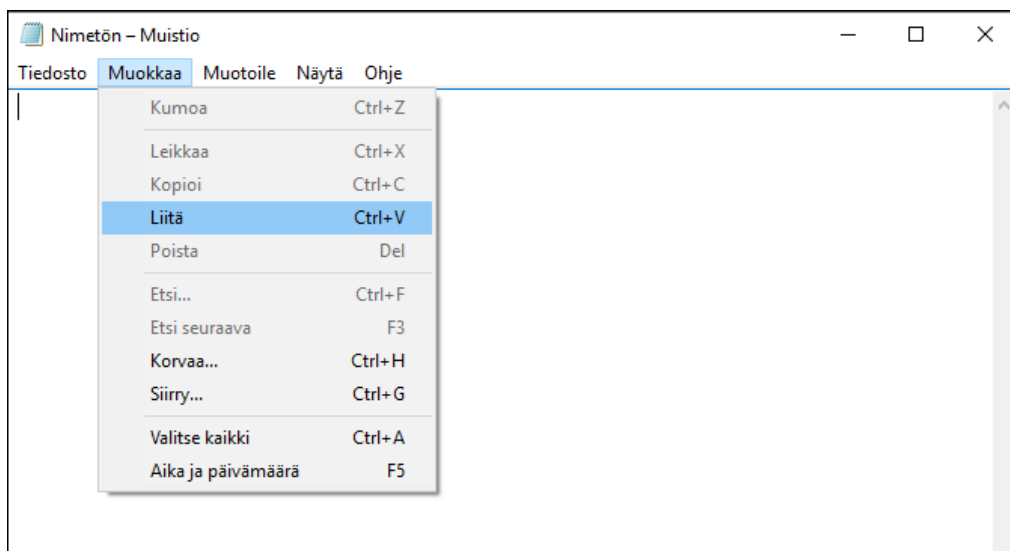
Nimetön – Muistio

Tiedosto Muokkaa Muotoile Näytä Ohje

| | |
|---|---|
| Kumoa | Ctrl+Z |
| Leikkaa | Ctrl+X |
| Kopioi | Ctrl+C |
| Liitä | Ctrl+V |
| Poista | Del |
| Etsi... | Ctrl+F |
| Etsi seuraava | F3 |
| Korvaa... | Ctrl+H |
| Siirry... | Ctrl+G |
| Valitse kaikki | Ctrl+A |
| Aika ja päivämäärä | F5 |